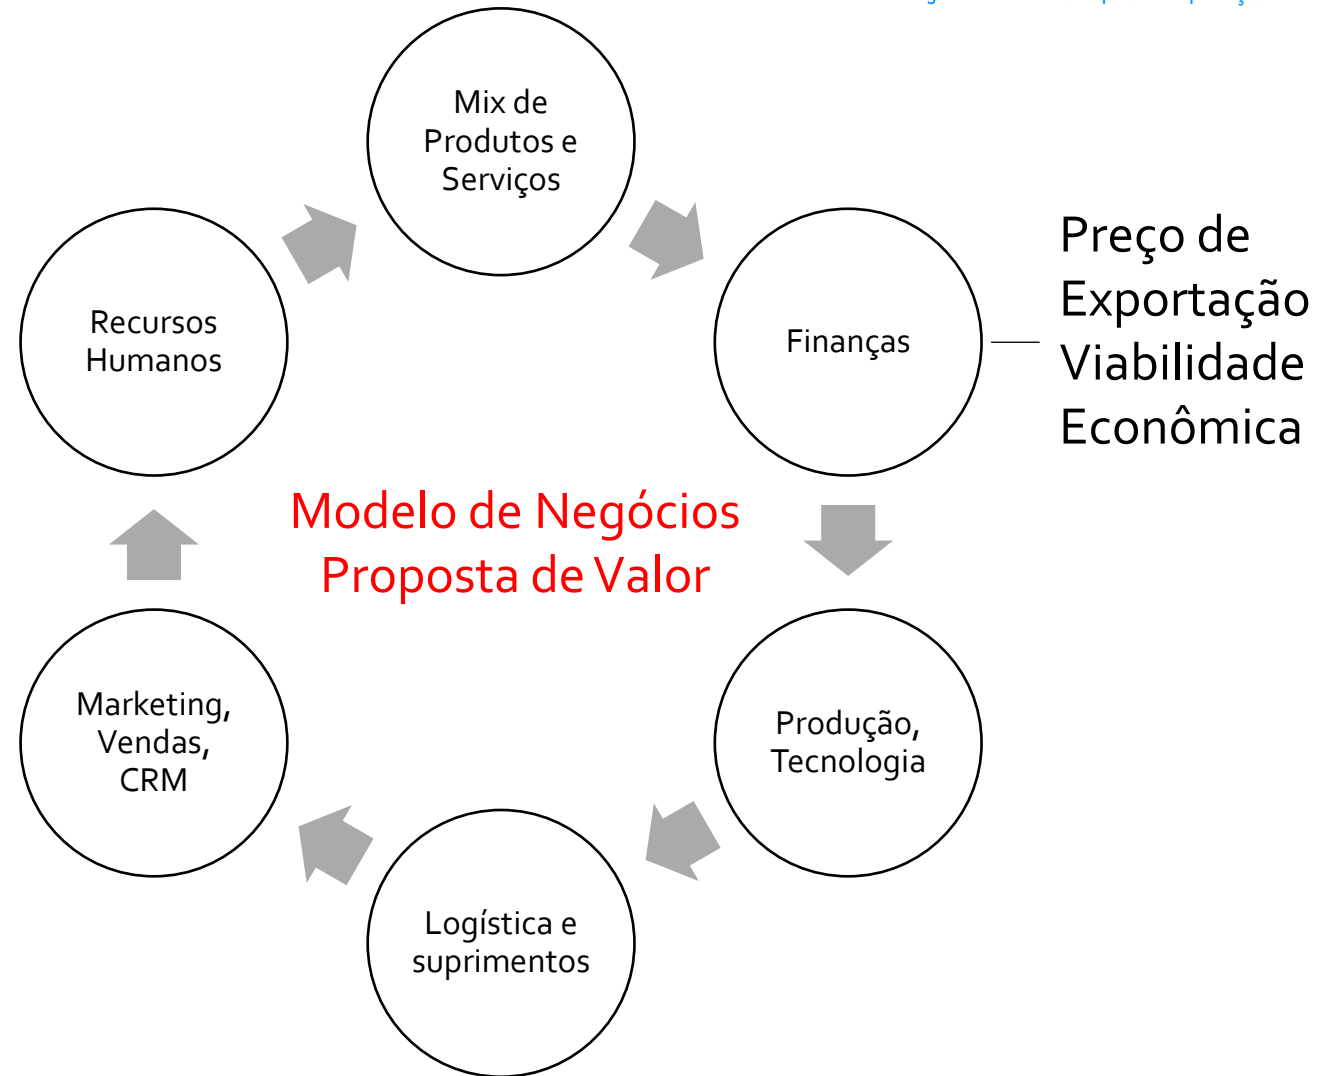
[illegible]

Mix de Produtos e Serviços

Finanças

Preço de Exportação Viabilidade Econômica

Produção, Tecnologia

Logística e suprimentos

Marketing, Vendas, CRM

Recursos Humanos

Modelo de Negócios
Proposta de Valor